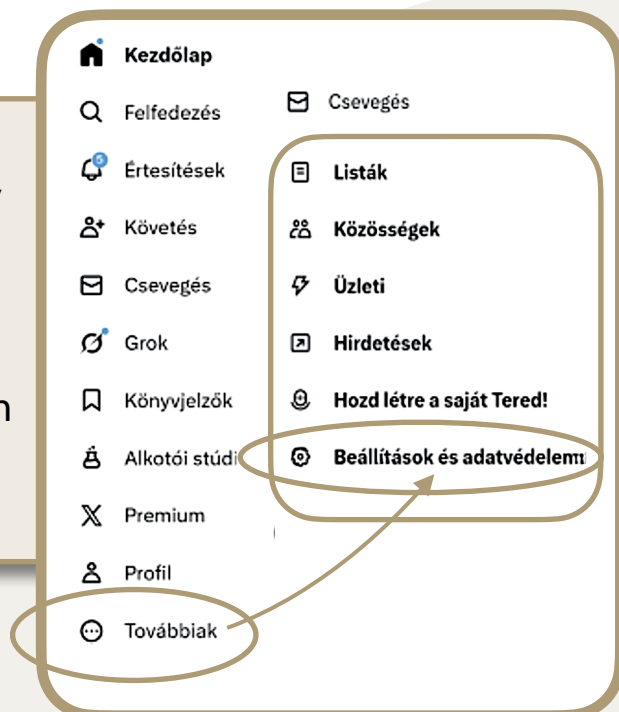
Kezdőlap

Felfedezés

5 Értesítések

Követés

Csevegés

Grok

Könyvjelzők

Alkotói stúdi

Premium

Profil

Továbbiak

Csevegés

Listák

Közösségek

Üzleti

Hirdetések

Hozd létre a saját Tered!

Beállítások és adatvédelem

n